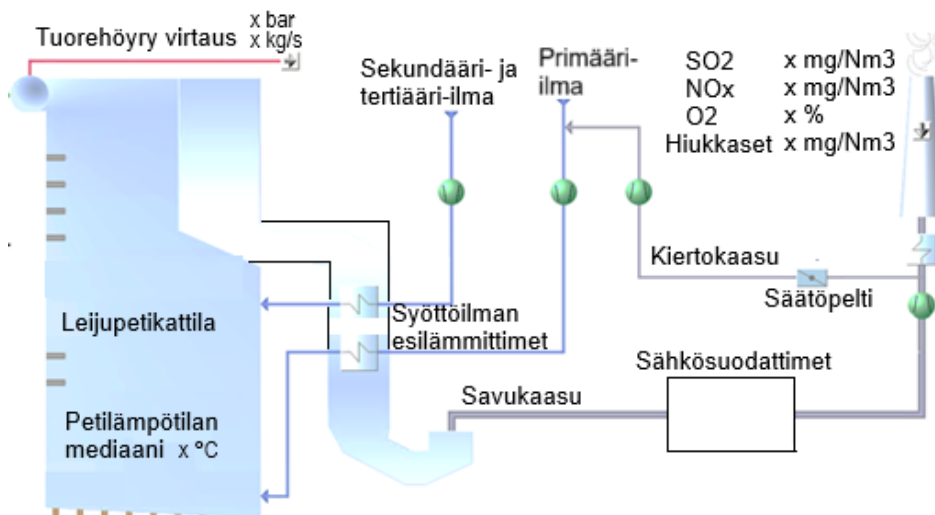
Tuorehöyry virtaus x bar x kg/s

Sekundääri- ja tertiääri-ilma

Primääri-ilma

SO2 x mg/Nm3
NOx x mg/Nm3
O2 x %
Hiukkaset x mg/Nm3

Kiertokaasu

Säätöpelti

Syöttöilman esilämmittimet

Leijupetikattila

Sähkösuodattimet

Savukaasu

Petilämpötilan mediaani x °C